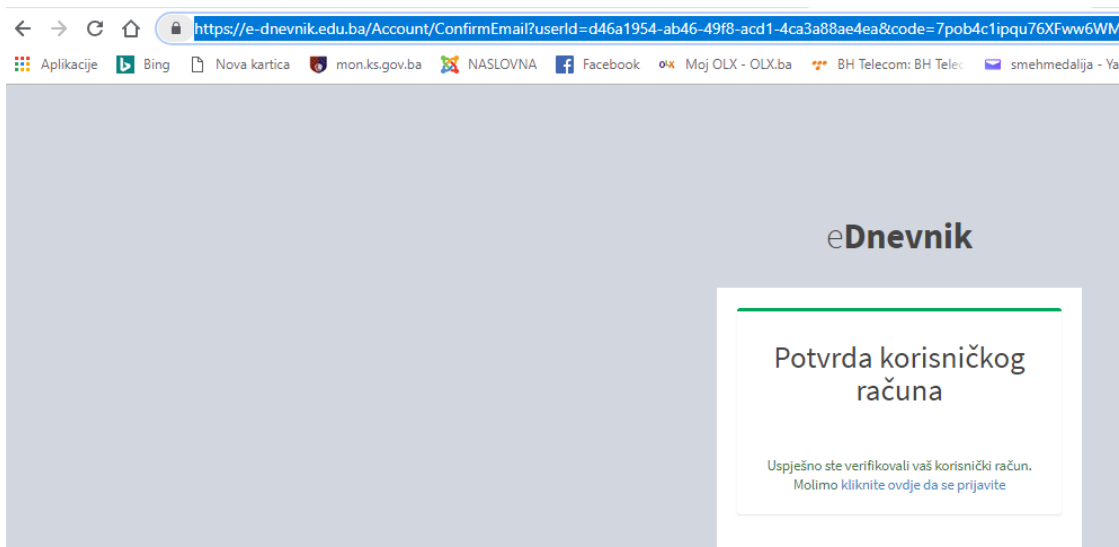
https://e-dnevnik.edu.ba/Account/ConfirmEmail?userId=d46a1954-ab46-49f8-acd1-4ca3a88ae4ea&code=7pob4c1ipqu76XFww6WM

Aplikacije Bing Nova kartica mon.ks.gov.ba NASLOVNA Facebook Moj OLX - OLX.ba BH Telecom: BH Telec smehmedalija - Ya

eDnevnik

Potvrda korisničkog računa

Uspješno ste verifikovali vaš korisnički račun. Molimo kliknite ovdje da se prijavite